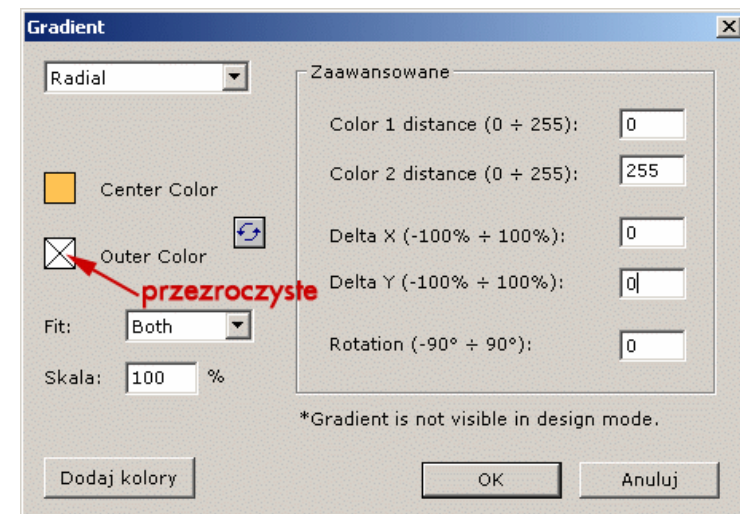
Gradient

Radial

Center Color

Outer Color

przezroczyste

Fit: Both

Skala: 100 %

Zaawansowane

Color 1 distance (0 ÷ 255): 0

Color 2 distance (0 ÷ 255): 255

Delta X (-100% ÷ 100%): 0

Delta Y (-100% ÷ 100%): 0

Rotation (-90° ÷ 90°): 0

*Gradient is not visible in design mode.

Dodaj kolory

OK

Anuluj